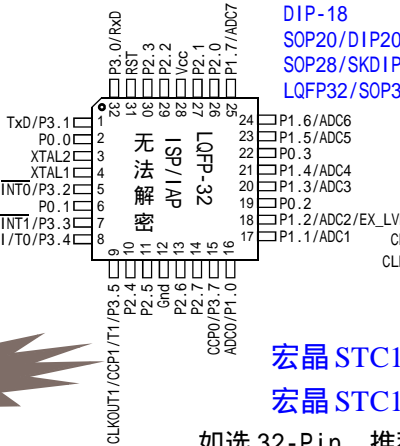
DIP-18
SOP20/DIP20
SOP28/SKDIP
LQFP32/SOP3

P3.0/RxD
RST
P2.3
P2.2
Vcc
P2.1
P2.0
P1.7/ADC7

32 31 30 29 28 27 26 25

TxD/P3.1 1
P0.0 2
XTAL2 3
XTAL1 4
$\overline{INT0}$/P3.2 5
P0.1 6
$\overline{INT1}$/P3.3 7
I/T0/P3.4 8

无法解密
ISP/IAP
LQFP-32

24 P1.6/ADC6
23 P1.5/ADC5
22 P0.3
21 P1.4/ADC4
20 P1.3/ADC3
19 P0.2
18 P1.2/ADC2/EX_LV
17 P1.1/ADC1

C
CL

9 10 11 12 13 14 15 16

CLKOUT1/CCP1/T1/P3.5
P2.4
P2.5
Gnd
P2.6
P2.7
CCP0/P3.7
ADC0/P1.0

宏晶 STC1
宏晶 STC1

如选 32-Pin，推